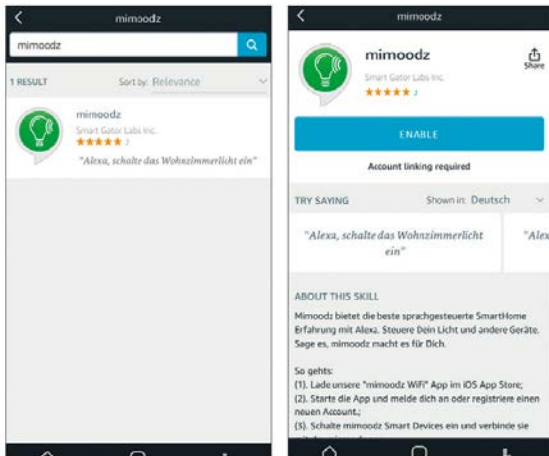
mimoodz

mimoodz

1 RESULT

Sort by: Relevance

mimoodz

Smart Gator Labs Inc.

★★★★★ 2

"Alexa, schalte das Wohnzimmerlicht ein"

mimoodz

mimoodz

Smart Gator Labs Inc.

★★★★★ 2

Share

ENABLE

Account linking required

TRY SAYING

Shown in: Deutsch

"Alexa, schalte das Wohnzimmerlicht ein"

"Alex

ABOUT THIS SKILL

Mimoodz bietet die beste sprachgesteuerte SmartHome Erfahrung mit Alexa. Steuere Dein Licht und andere Geräte. Sage es, mimoodz macht es für Dich.

So gehts:
(1). Lade unsere "mimoodz WiFi" App im iOS App Store;
(2). Starte die App und melde dich an oder registriere einen neuen Account.;
(3). Schalte mimoodz Smart Devices ein und verbinde sie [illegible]